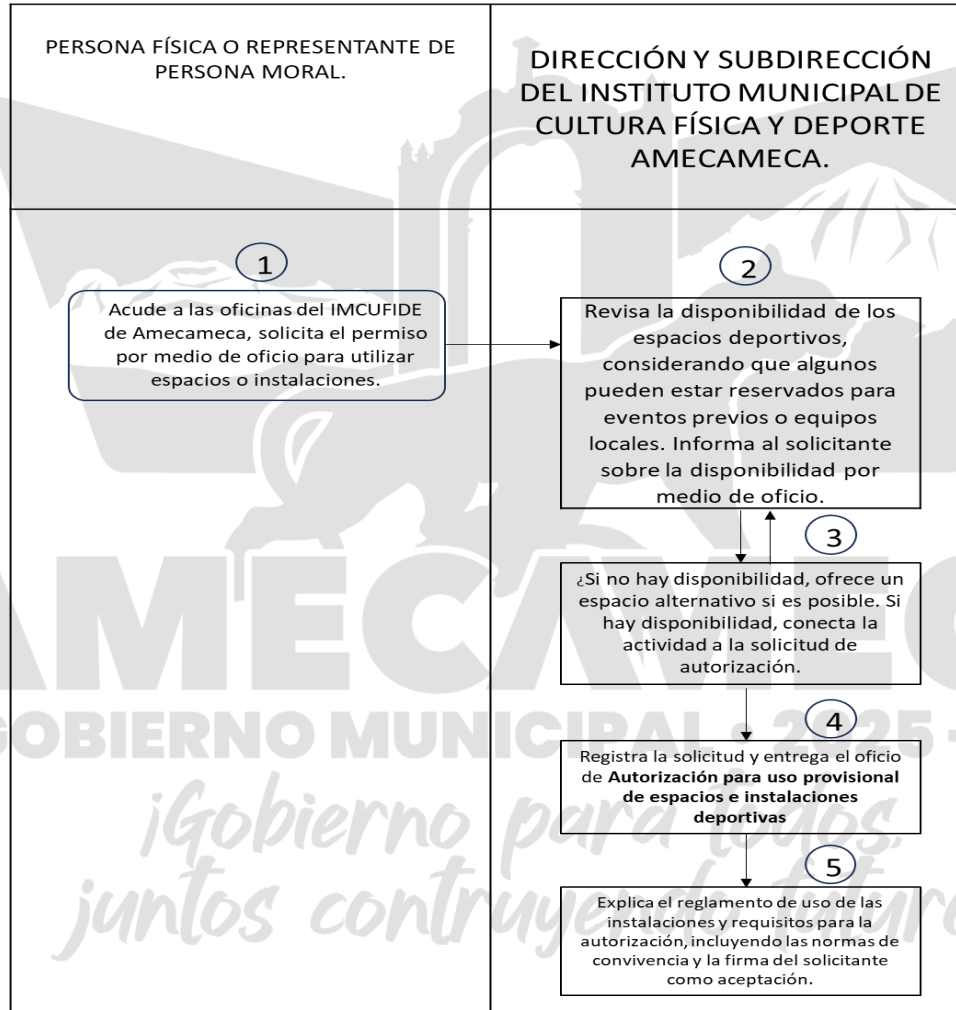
PERSONA FÍSICA O REPRESENTANTE DE PERSONA MORAL.

DIRECCIÓN Y SUBDIRECCIÓN DEL INSTITUTO MUNICIPAL DE CULTURA FÍSICA Y DEPORTE AMECAMECA.

1

Acude a las oficinas del IMCUFIDE de Amecameca, solicita el permiso por medio de oficio para utilizar espacios o instalaciones.

2

Revisa la disponibilidad de los espacios deportivos, considerando que algunos pueden estar reservados para eventos previos o equipos locales. Informa al solicitante sobre la disponibilidad por medio de oficio.

3

¿Si no hay disponibilidad, ofrece un espacio alternativo si es posible. Si hay disponibilidad, conecta la actividad a la solicitud de autorización.

4

Registra la solicitud y entrega el oficio de **Autorización para uso provisional de espacios e instalaciones deportivas**

5

Explica el reglamento de uso de las instalaciones y requisitos para la autorización, incluyendo las normas de convivencia y la firma del solicitante como aceptación.

AMECAMECA
GOBIERNO MUNICIPAL 2025
¡Gobierno para todos, juntos contruyendo futuro